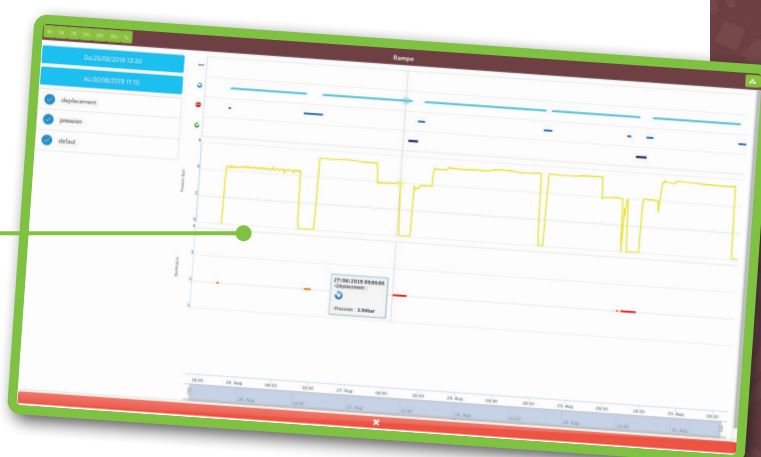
Rampe

Du 25/08/2019 12:20

Au 30/08/2019 11:10

deplacement

pression

defaut

Pression (bar)

Bouts(Aux)

27/08/2019 03:00:00
- Deplacement :

- Pression : 3.94bar

18:00
26. Aug
06:00
18:00
27. Aug
06:00
18:00
28. Aug
06:00
18:00
29. Aug
06:00
18:00
30. Aug
06:00

26. Aug
27. Aug
28. Aug
29. Aug
30. Aug

×